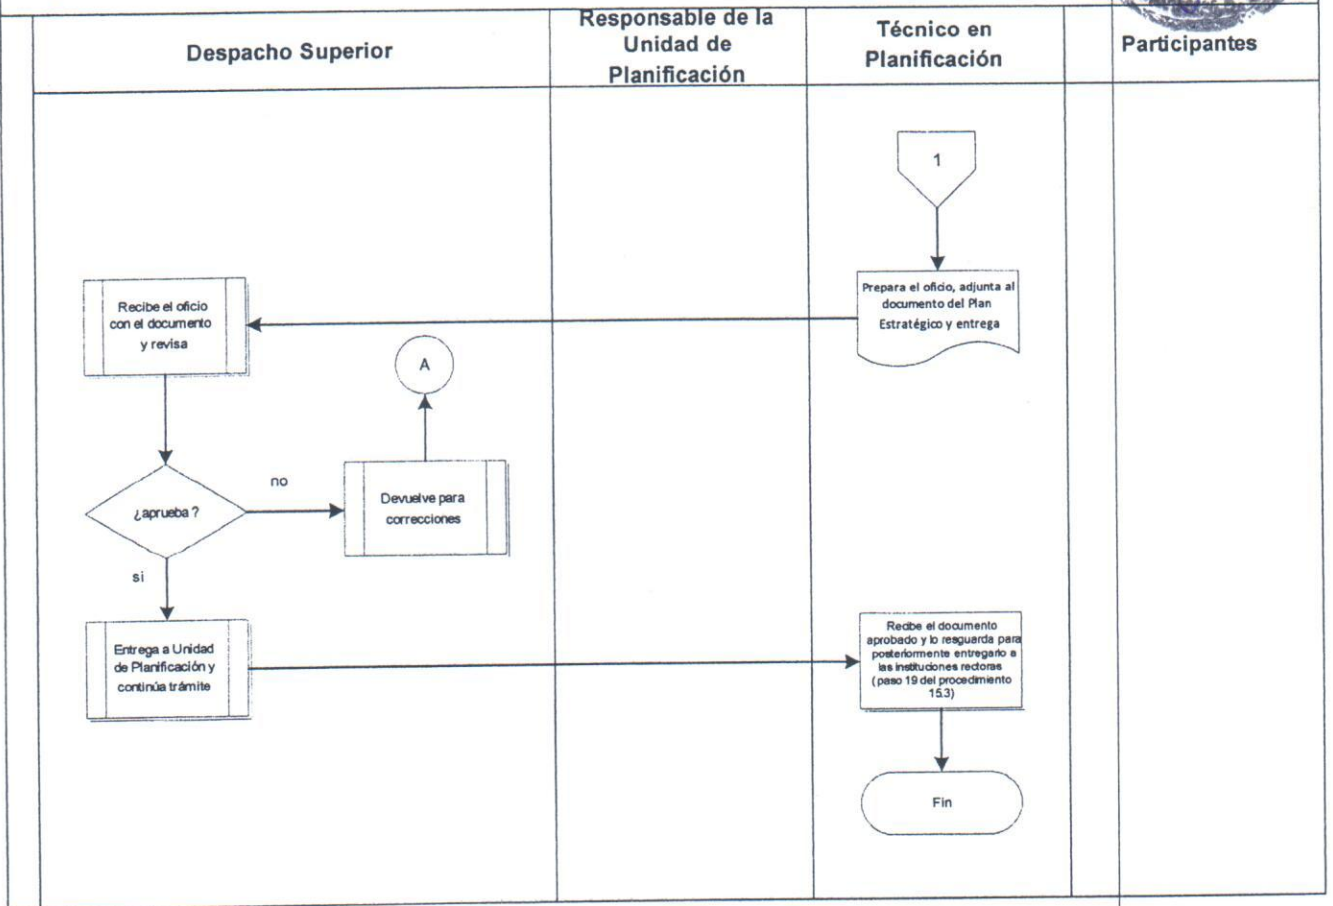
Despacho Superior

Responsable de la Unidad de Planificación

Técnico en Planificación

Participantes

1

Prepara el oficio, adjunta al documento del Plan Estratégico y entrega

Recibe el oficio con el documento y revisa

A

¿aprueba ?

no

Devuelve para correcciones

si

Entrega a Unidad de Planificación y continúa trámite

Recibe el documento aprobado y lo resguarda para posteriormente entregarlo a las instituciones rectoras ( paso 19 del procedimiento 15.3)

Fin